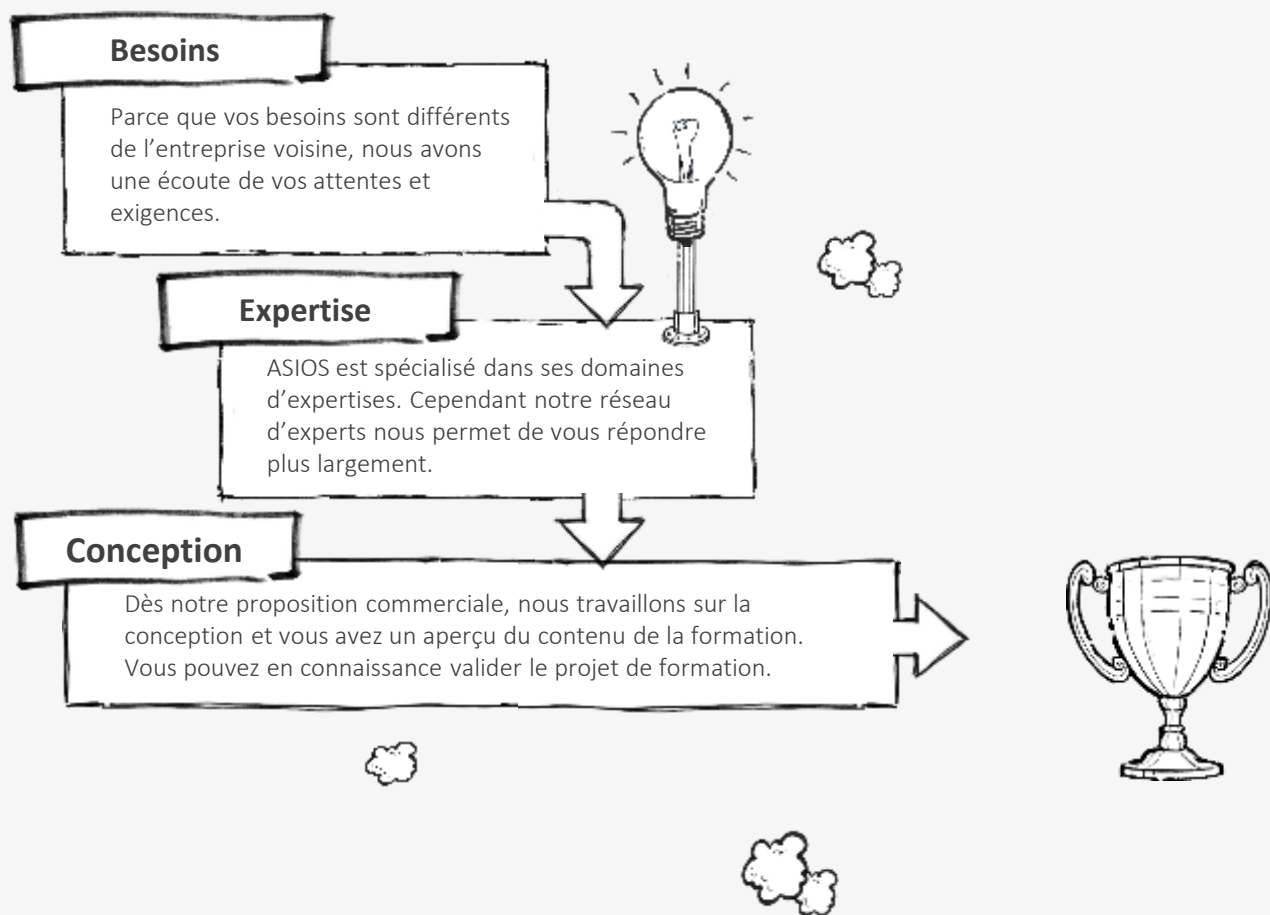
Besoins

Parce que vos besoins sont différents de l'entreprise voisine, nous avons une écoute de vos attentes et exigences.

Expertise

ASIOS est spécialisé dans ses domaines d'expertises. Cependant notre réseau d'experts nous permet de vous répondre plus largement.

Conception

Dès notre proposition commerciale, nous travaillons sur la conception et vous avez un aperçu du contenu de la formation. Vous pouvez en connaissance valider le projet de formation.